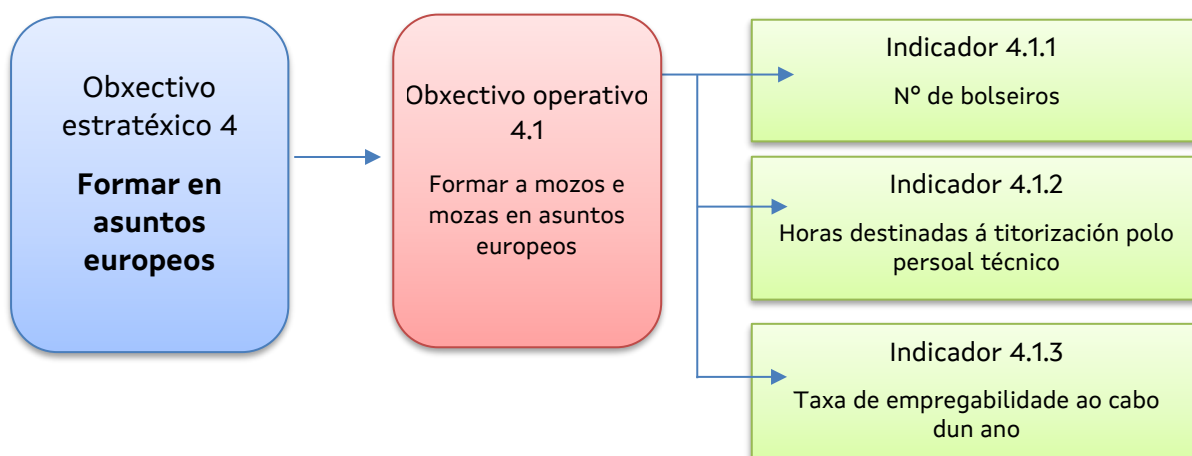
Obxectivo estratéxico 4

**Formar en asuntos europeos**

Obxectivo operativo 4.1

Formar a mozos e mozas en asuntos europeos

Indicador 4.1.1

Nº de bolseiros

Indicador 4.1.2

Horas destinadas á titorización polo persoal técnico

Indicador 4.1.3

Taxa de empregabilidade ao cabo dun ano